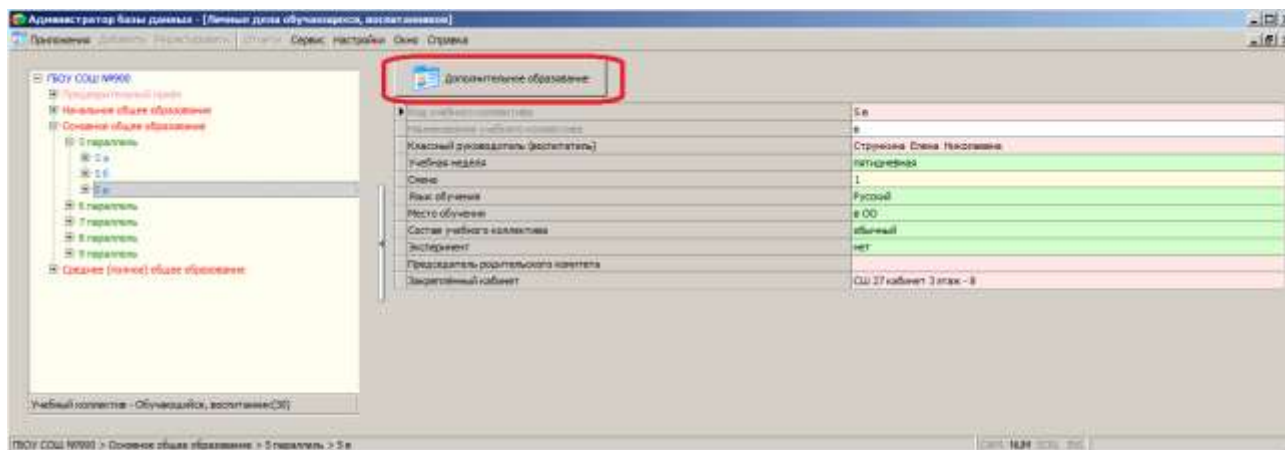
Администратор базы данных - [Личные дела обучающихся, воспитанников]

Приложения Добавить Редактировать Отчеты Сервис Настройки Окно Справка

ГБОУ СОШ №900
Предшкольный набор
Начальное общее образование
Основное общее образование
5 параллель
5 а
5 б
5 в
6 параллель
7 параллель
8 параллель
9 параллель
Среднее (полное) общее образование

Учебный коллектив - Обучающийся, воспитанник(30)

Дополнительное образование

| | |
|---|---|
| Код учебного коллектива | 5 в |
| Наименование учебного коллектива | в |
| Классный руководитель (воспитатель) | Стрункина Елена Николаевна |
| Учебная неделя | пятидневная |
| Смена | 1 |
| Язык обучения | Русский |
| Место обучения | в ОО |
| Состав учебного коллектива | обычный |
| Эксперимент | нет |
| Председатель родительского комитета | |
| Закреплённый кабинет | СШ 27 кабинет 3 этаж - 8 |

ГБОУ СОШ №900 > Основное общее образование > 5 параллель > 5 в

CAPS NUM SCRL INS